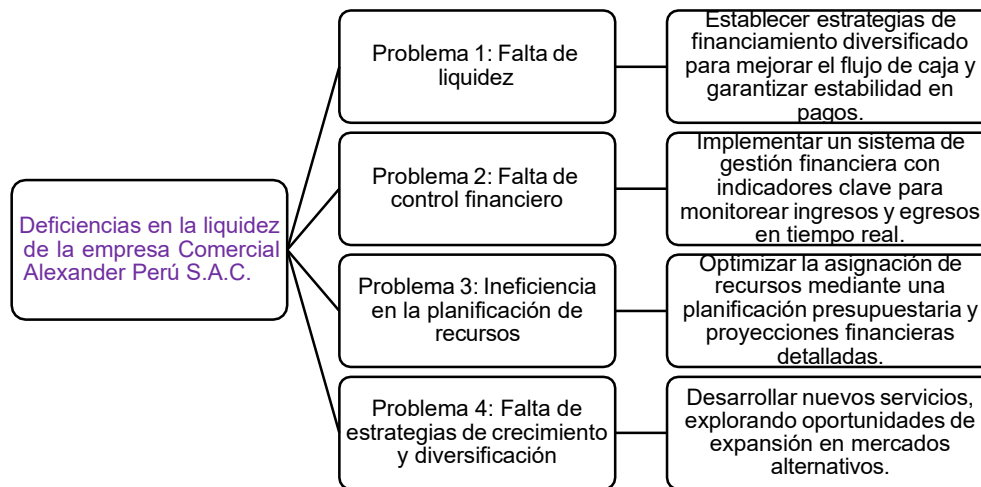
Deficiencias en la liquidez de la empresa Comercial Alexander Perú S.A.C.

Problema 1: Falta de liquidez

Establecer estrategias de financiamiento diversificado para mejorar el flujo de caja y garantizar estabilidad en pagos.

Problema 2: Falta de control financiero

Implementar un sistema de gestión financiera con indicadores clave para monitorear ingresos y egresos en tiempo real.

Problema 3: Ineficiencia en la planificación de recursos

Optimizar la asignación de recursos mediante una planificación presupuestaria y proyecciones financieras detalladas.

Problema 4: Falta de estrategias de crecimiento y diversificación

Desarrollar nuevos servicios, explorando oportunidades de expansión en mercados alternativos.